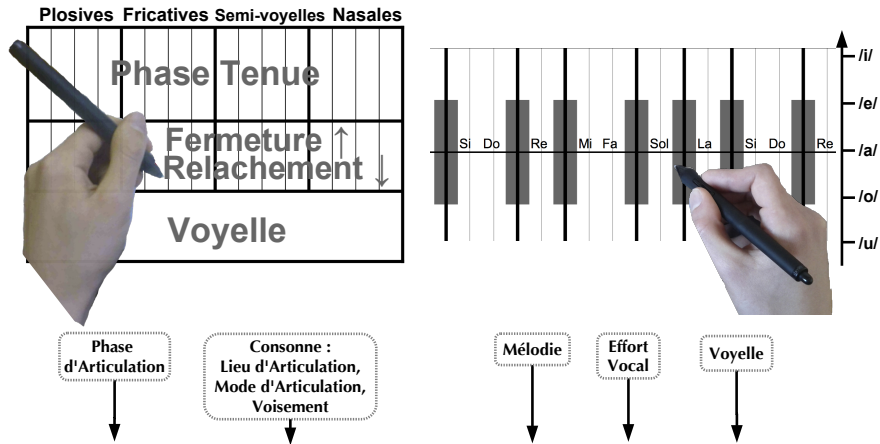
Plosives Fricatives Semi-voyelles Nasales

Phase Tenue

Fermeture ↑
Relachement ↓

Voyelle

Si Do Re Mi Fa Sol La Si Do Re

/i/
/e/
/a/
/o/
/u/

Phase d'Articulation

Consonne : Lieu d'Articulation, Mode d'Articulation, Voisement

Mélodie

Effort Vocal

Voyelle